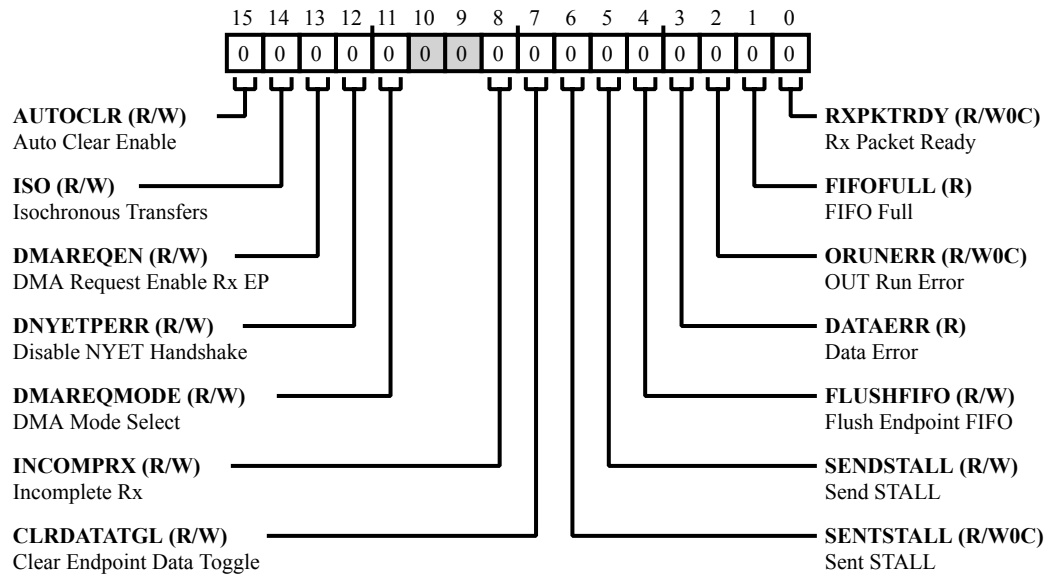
15 14 13 12 11 10 9 8 7 6 5 4 3 2 1 0

| 0 | 0 | 0 | 0 | 0 | 0 | 0 | 0 | 0 | 0 | 0 | 0 | 0 | 0 | 0 | 0 |
|---|---|---|---|---|---|---|---|---|---|---|---|---|---|---|---|

**AUTOCLR (R/W)**
Auto Clear Enable

**ISO (R/W)**
Isochronous Transfers

**DMAREQEN (R/W)**
DMA Request Enable Rx EP

**DNYETPERR (R/W)**
Disable NYET Handshake

**DMAREQMODE (R/W)**
DMA Mode Select

**INCOMPRX (R/W)**
Incomplete Rx

**CLRDATATGL (R/W)**
Clear Endpoint Data Toggle

**RXPKTRDY (R/W0C)**
Rx Packet Ready

**FIFOFULL (R)**
FIFO Full

**ORUNERR (R/W0C)**
OUT Run Error

**DATAERR (R)**
Data Error

**FLUSHFIFO (R/W)**
Flush Endpoint FIFO

**SENDSTALL (R/W)**
Send STALL

**SENTSTALL (R/W0C)**
Sent STALL